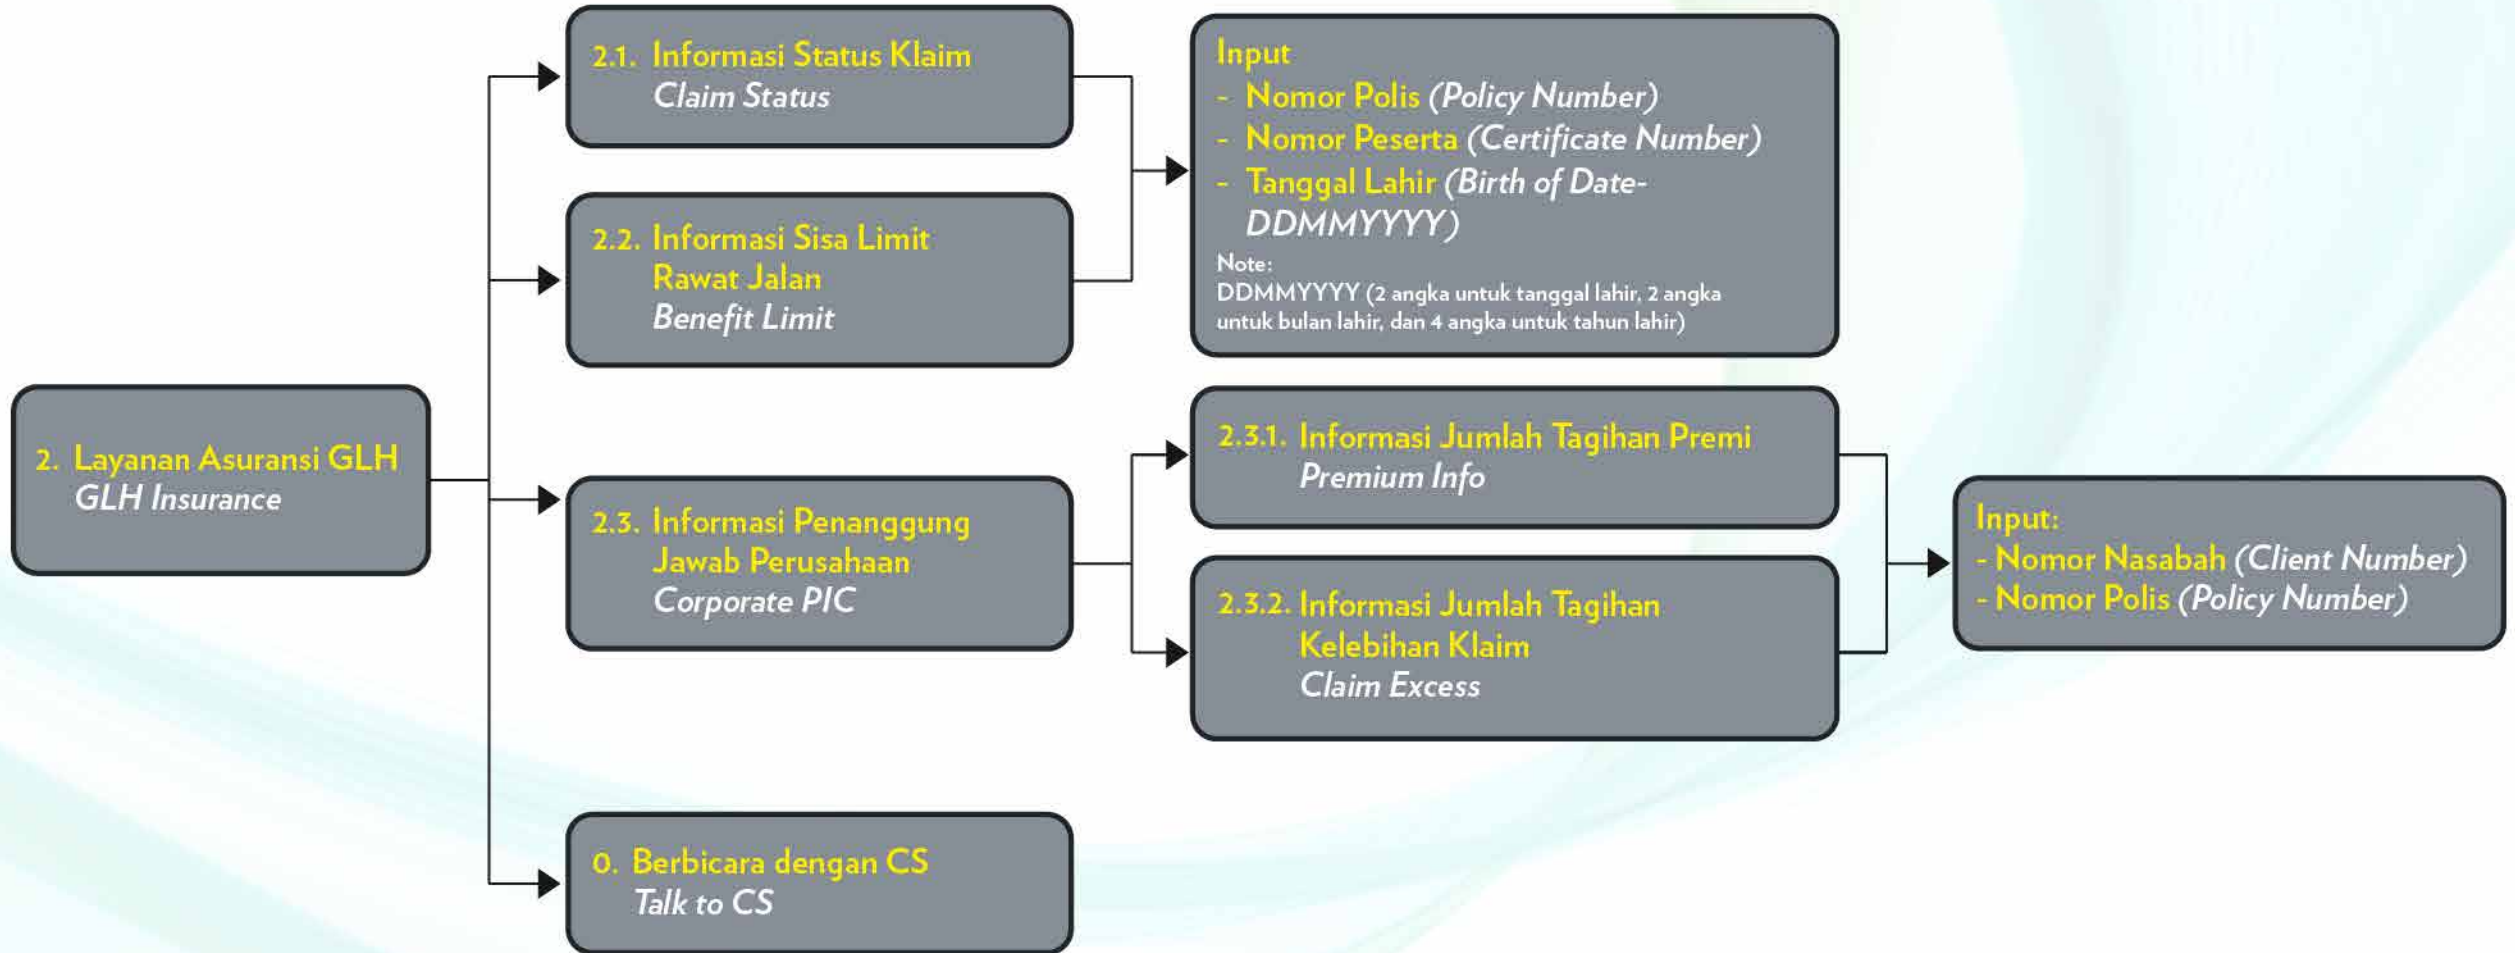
2. Layanan Asuransi GLH
GLH Insurance

2.1. Informasi Status Klaim
Claim Status

2.2. Informasi Sisa Limit Rawat Jalan
Benefit Limit

2.3. Informasi Penanggung Jawab Perusahaan
Corporate PIC

0. Berbicara dengan CS
Talk to CS

Input
- Nomor Polis (Policy Number)
- Nomor Peserta (Certificate Number)
- Tanggal Lahir (Birth of Date-DDMMYYYY)
Note:
DDMMYYYY (2 angka untuk tanggal lahir, 2 angka untuk bulan lahir, dan 4 angka untuk tahun lahir)

2.3.1. Informasi Jumlah Tagihan Premi
Premium Info

2.3.2. Informasi Jumlah Tagihan Kelebihan Klaim
Claim Excess

Input:
- Nomor Nasabah (Client Number)
- Nomor Polis (Policy Number)